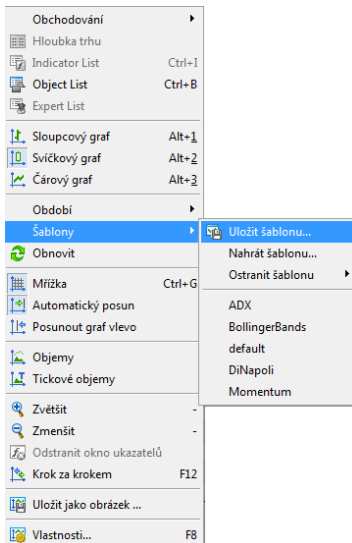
Obchodování
Hloubka trhu
Indicator List Ctrl+I
Object List Ctrl+B
Expert List
Sloupcový graf Alt+1
Svíčkový graf Alt+2
Čárový graf Alt+3
Období
Šablony
Obnovit
Mřížka Ctrl+G
Automatický posun
Posunout graf vlevo
Objemy
Tickové objemy
Zvětšit -
Zmenšit -
Odstranit okno ukazatelů
Krok za krokem F12
Uložit jako obrázek ...
Vlastnosti... F8

Uložit šablonu...
Nahrát šablonu...
Ostranit šablonu
ADX
BollingerBands
default
DiNapoli
Momentum